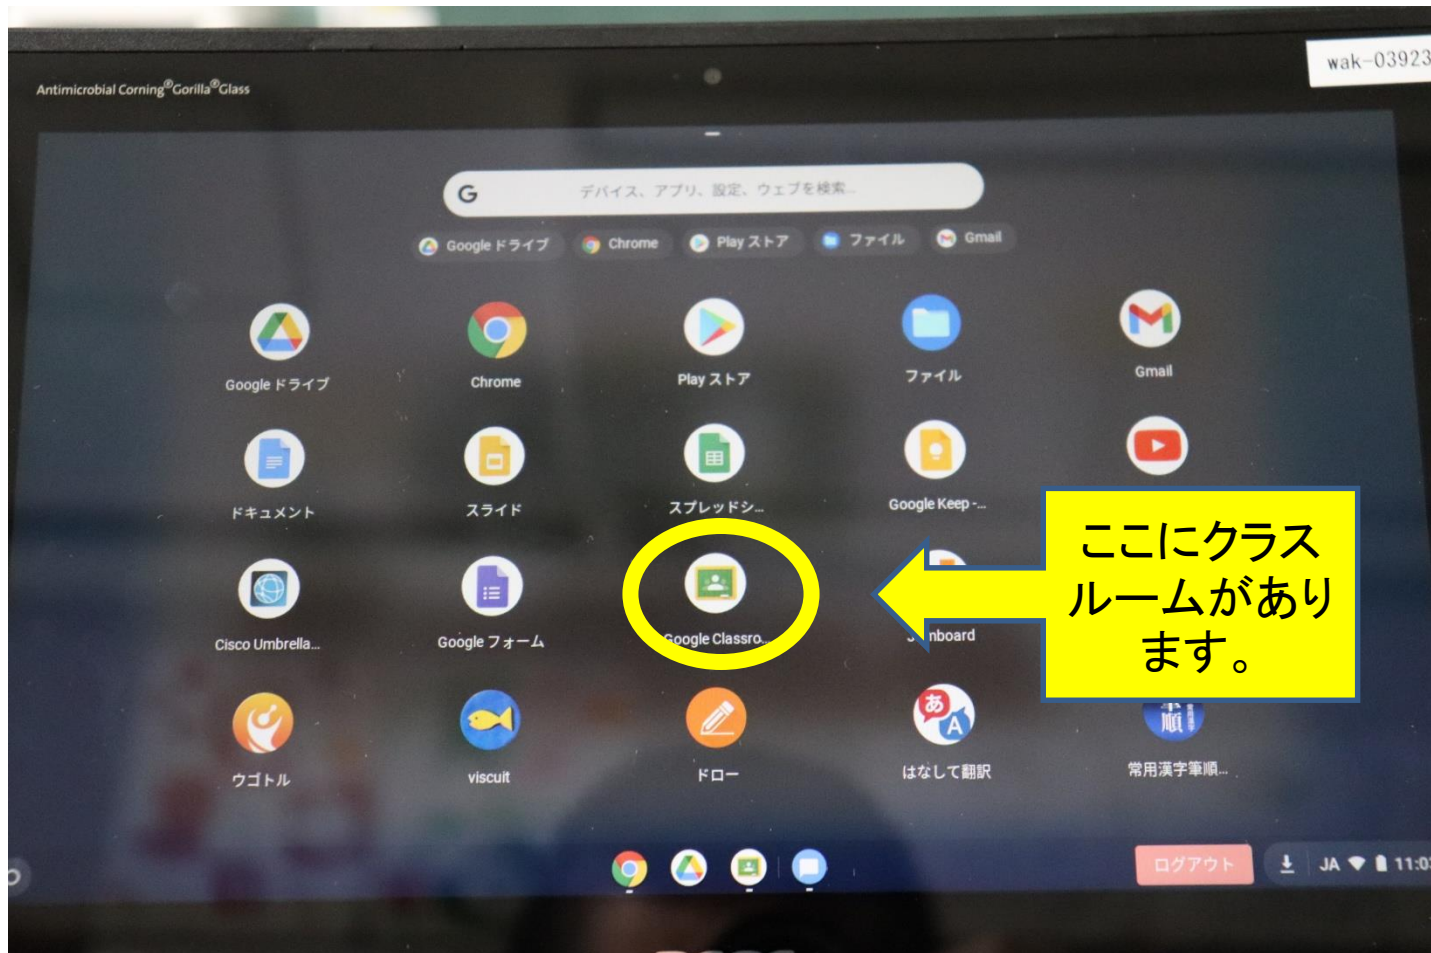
Antimicrobial Corning®Gorilla®Glass

wak-03923

デバイス、アプリ、設定、ウェブを検索...

Google ドライブ Chrome Play ストア ファイル Gmail

Google ドライブ
Chrome
Play ストア
ファイル
Gmail

ドキュメント
スライド
スプレッドシ...
Google Keep -...

Cisco Umbrella...
Google フォーム
Google Classro...
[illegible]nboard

ここにクラスルームがあります。

ウゴトル
viscuit
ドロー
はなして翻訳
常用漢字筆順...

ログアウト
JA 11:0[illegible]